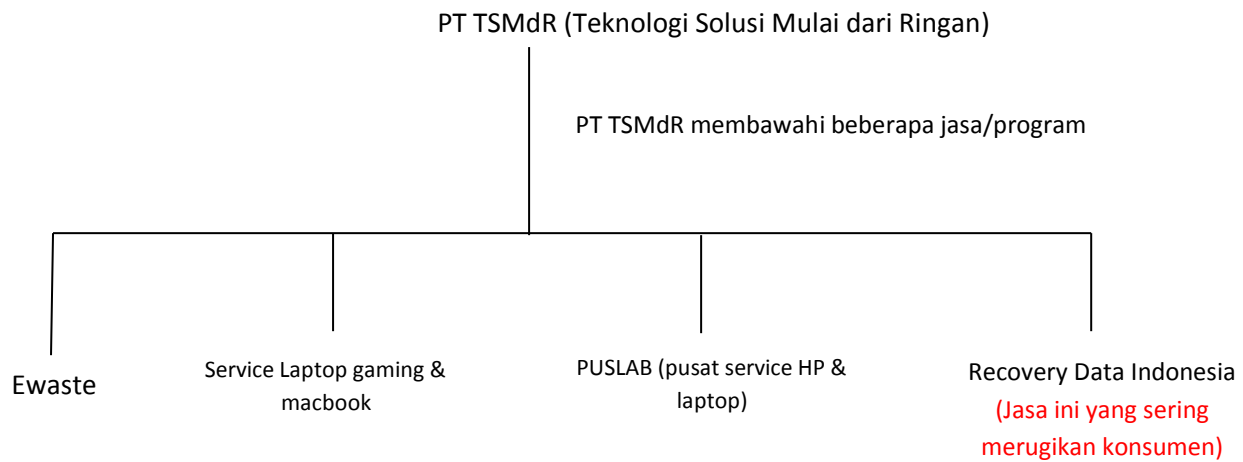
PT TSMdR (Teknologi Solusi Mulai dari Ringan)

PT TSMdR membawahi beberapa jasa/program

Ewaste

Service Laptop gaming & macbook

PUSLAB (pusat service HP & laptop)

Recovery Data Indonesia
(Jasa ini yang sering merugikan konsumen)